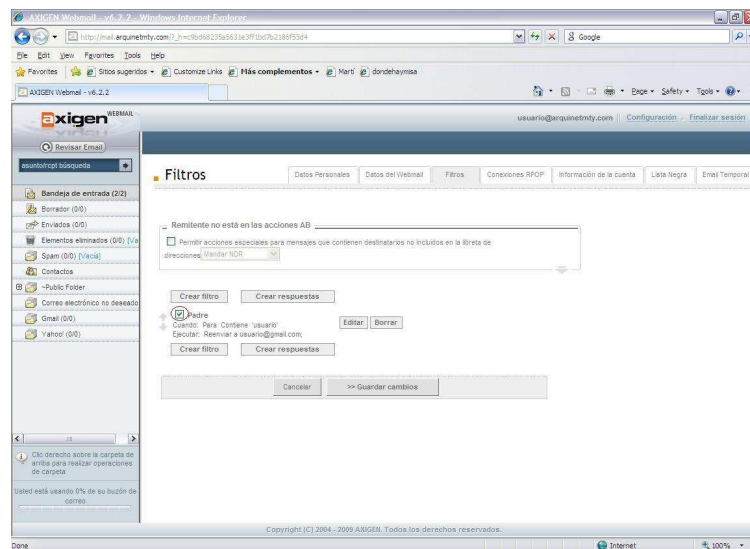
AXIGEN Webmail - v6.2.2 - Windows Internet Explorer

http://mail.arquinetmty.com/?_h=c9b068235a5631e3ff1bd7b21b6f53d4

Google

File Edit View Favorites Tools Help

Favorites Sitios sugeridos Customize Links Más complementos Martí dondehaymisa

AXIGEN Webmail - v6.2.2

Page Safety Tools

axigen WEBMAIL

usuario@arquinetmty.com | Configuración | Finalizar sesión

Revisar Email

asunto/rcpt búsqueda

Bandeja de entrada (2/2)

Borrador (0/0)

Enviados (0/0)

Elementos eliminados (0/0) [Va

Spam (0/0) [Vacía]

Contactos

~Public Folder

Correo electrónico no deseado

Gmail (0/0)

Yahoo! (0/0)

Clic derecho sobre la carpeta de arriba para realizar operaciones de carpeta

Usted está usando 0% de su buzón de correo

Filtros

Datos Personales | Datos del Webmail | Filtros | Conexiones RPOP | Información de la cuenta | Lista Negra | Email Temporal

Remitente no está en las acciones AB

Permitir acciones especiales para mensajes que contienen destinatarios no incluidos en la libreta de direcciones Mandar NDR

Crear filtro | Crear respuestas

Padre
Cuando: Para Contiene 'usuario'
Ejecutar: Reenviar a usuario@gmail.com;

Editar | Borrar

Crear filtro | Crear respuestas

Cancelar | >> Guardar cambios

Copyright (C) 2004 - 2009 AXIGEN. Todos los derechos reservados.

Done

Internet

100%